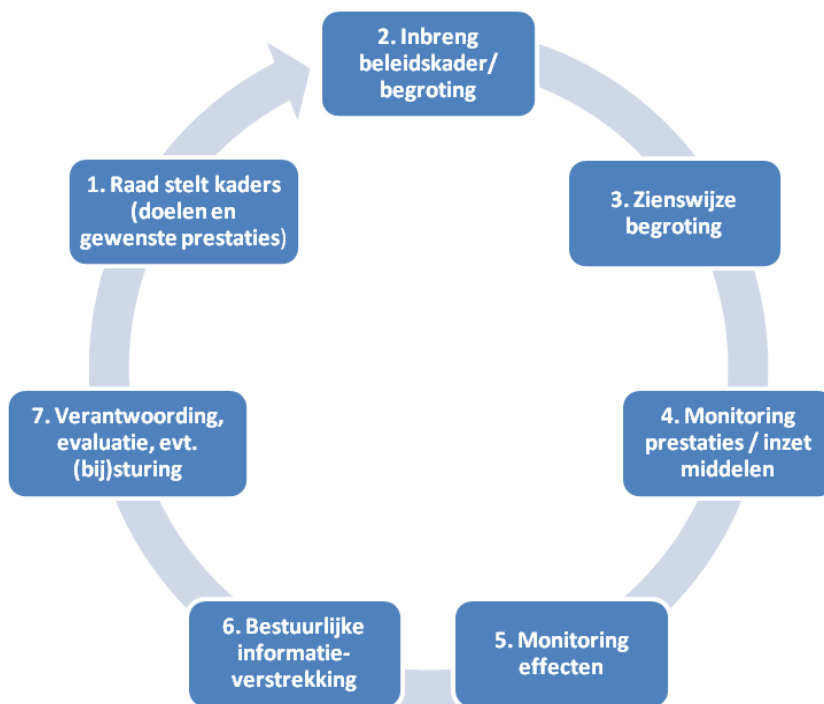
2. Inbreng beleidskader/ begroting

3. Zienswijze begroting

4. Monitoring prestaties / inzet middelen

5. Monitoring effecten

6. Bestuurlijke informatie-verstrekking

7. Verantwoording, evaluatie, evt. (bij)sturing

1. Raad stelt kaders (doelen en gewenste prestaties)